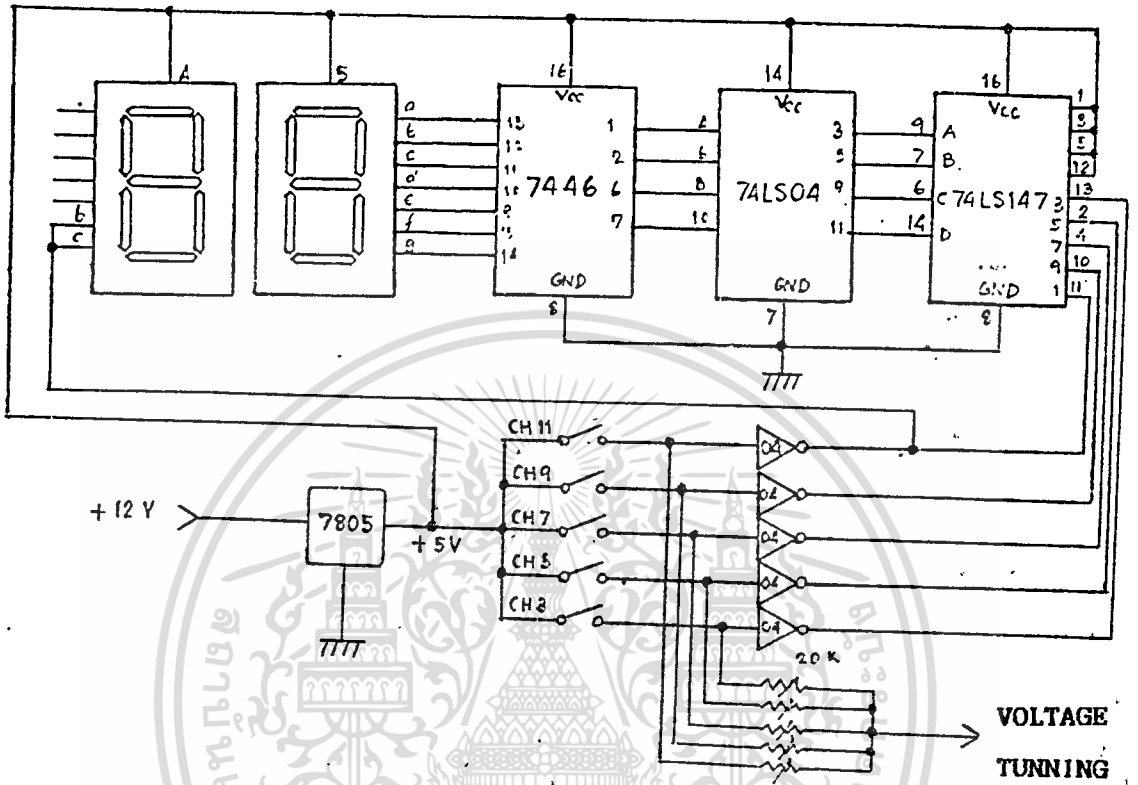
A
5
a
b
c
d
e
f
g
b
c
16
Vcc
13
12
11
10
9
15
14
1
2
6
7
7446
GND
8
a
b
B
10
14
Vcc
3
5
9
11
74LS04
GND
7
9
7
6
14
16
Vcc
A
B.
C 74LS147
D
GND
8
1
3
5
12
13
3
2
4
7
5
9
10
1
11
CH 11
CH9
CH7
CH5
CH3
04
04
04
04
04
20 K
+ 12 V
7805
+ 5V
VOLTAGE
TUNNING